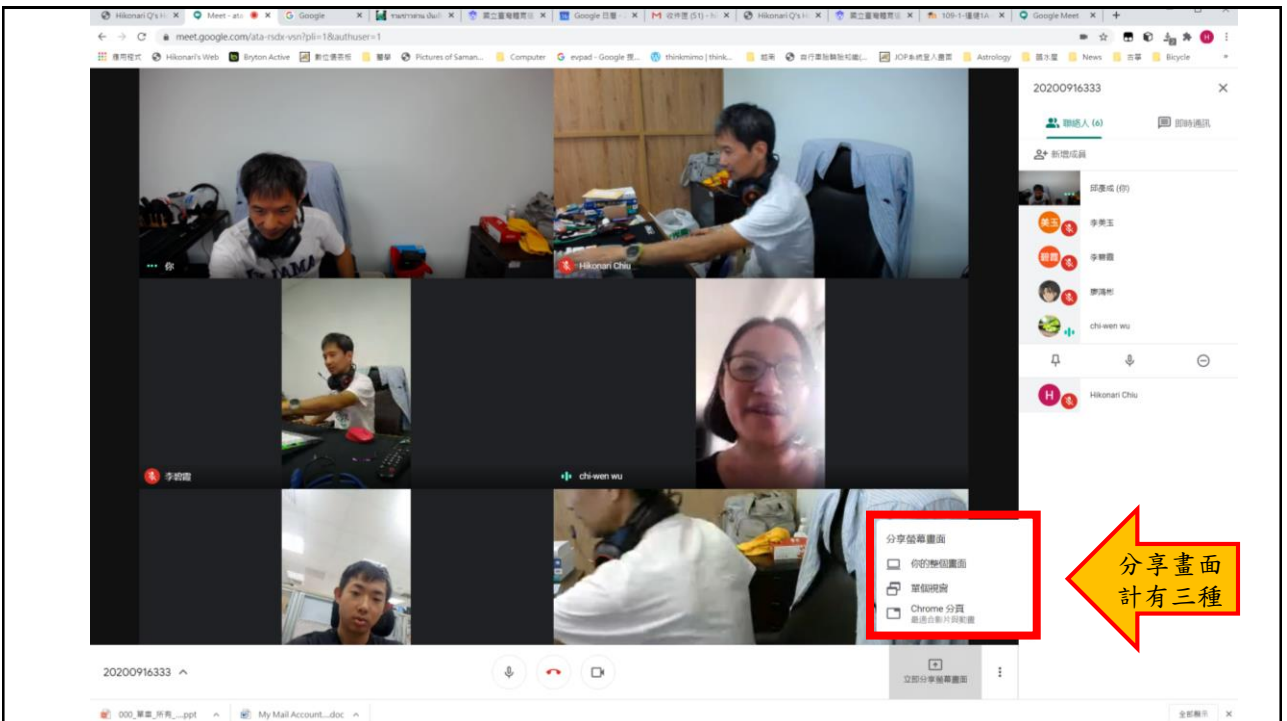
Hikonari Q's H | Meet - ata | Google | ... | 國立臺灣體育... | Google 簡報 | M 收件匣 (51) | Hikonari Q's H | 國立臺灣體育... | 109-1-運動... | Google Meet | +

meet.google.com/ata-rsdx-vsn?pli=1&authuser=1

應用程式 | Hikonari's Web | Bryton Active | 數位優客板 | 醫學 | Pictures of Saman... | Computer | evpad - Google 搜... | thinkmimo | think... | 編輯 | 自行車 ... | JOP系統登入首頁 | Astrology | 國立... | News | 古華 | Bicycle

你

Hikonari Chiu

李碧霞

chi-wen wu

20200916333

聯絡人 (6)

即時通訊

新增成員

邱慶成 (你)

美玉 李美玉

碧霞 李碧霞

廖鴻彬

chi-wen wu

Hikonari Chiu

分享螢幕畫面

你的整個畫面

單個視窗

Chrome 分頁
最適合影片與動畫

分享畫面
計有三種

20200916333

立即分享螢幕畫面

000_單車_所有....ppt

My Mail Account....doc

全部顯示